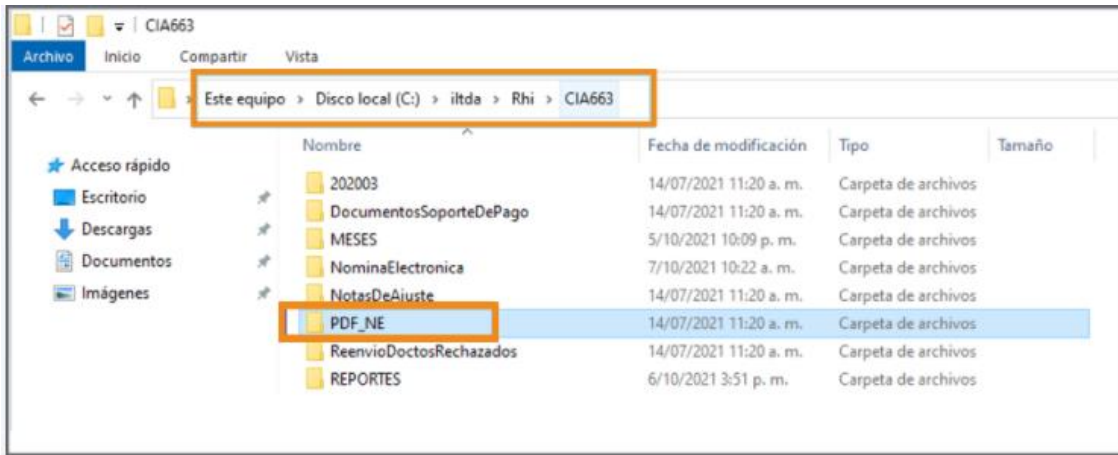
CIA663

Archivo Inicio Compartir Vista

Este equipo > Disco local (C:) > iltda > Rhi > CIA663

Acceso rápido
Escritorio
Descargas
Documentos
Imágenes

| Nombre | Fecha de modificación | Tipo | Tamaño |
|---|---|---|---|
| 202003 | 14/07/2021 11:20 a. m. | Carpeta de archivos | |
| DocumentosSoporteDePago | 14/07/2021 11:20 a. m. | Carpeta de archivos | |
| MESES | 5/10/2021 10:09 p. m. | Carpeta de archivos | |
| NominaElectronica | 7/10/2021 10:22 a. m. | Carpeta de archivos | |
| NotasDeAjuste | 14/07/2021 11:20 a. m. | Carpeta de archivos | |
| PDF_NE | 14/07/2021 11:20 a. m. | Carpeta de archivos | |
| ReenvioDoctosRechazados | 14/07/2021 11:20 a. m. | Carpeta de archivos | |
| REPORTES | 6/10/2021 3:51 p. m. | Carpeta de archivos | |